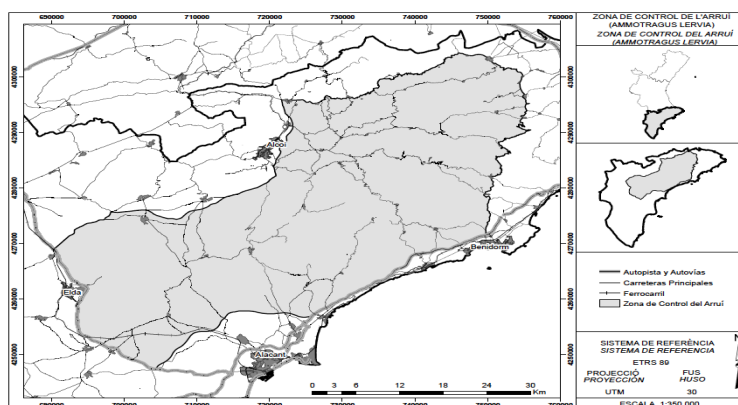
690000 700000 710000 720000 730000 740000 750000 760000

4300000
4290000
4280000
4270000
4260000
4250000

Alcoi
Benidorm
Elda
Alacant

0 3 6 12 18 24 30 Km

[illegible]

ZONA DE CONTROL DE L'ARRUÍ
(AMMOTRAGUS LERVIA)
ZONA DE CONTROL DEL ARRUÍ
(AMMOTRAGUS LERVIA)

Autopista y Autovías
Carreteras Principales
Ferrocarril
Zona de Control del Arruí

SISTEMA DE REFERÈNCIA
SISTEMA DE REFERENCIA
ETRS 89

PROJECCIÓ
PROYECCIÓN
UTM

FUS
HUSO
30

ESCALA 1:350.000